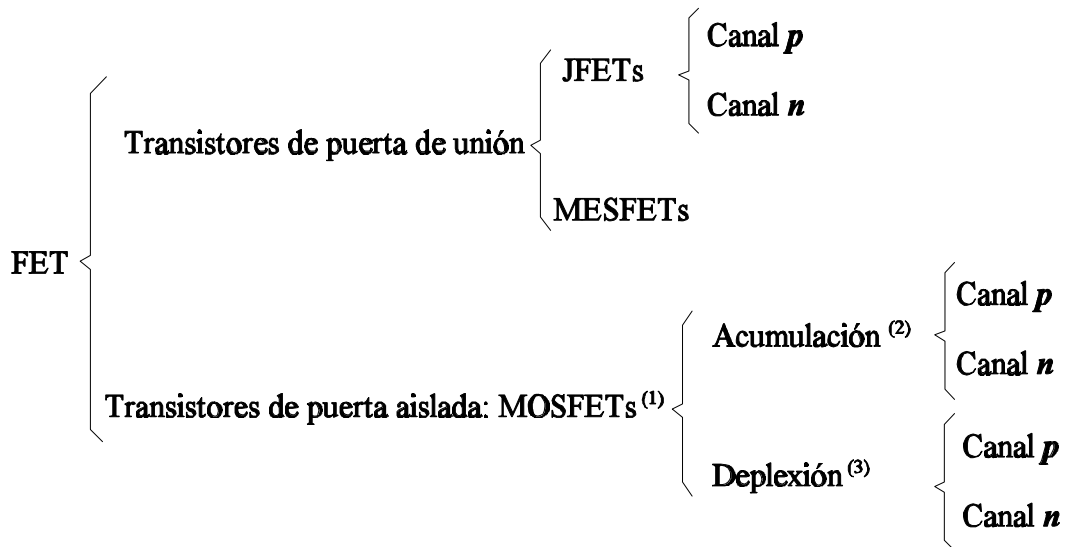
FET

Transistores de puerta de unión

JFETs

Canal $\boldsymbol{p}$

Canal $\boldsymbol{n}$

MESFETs

Transistores de puerta aislada: MOSFETs $^{(1)}$

Acumulación $^{(2)}$

Canal $\boldsymbol{p}$

Canal $\boldsymbol{n}$

Deplexión $^{(3)}$

Canal $\boldsymbol{p}$

Canal $\boldsymbol{n}$